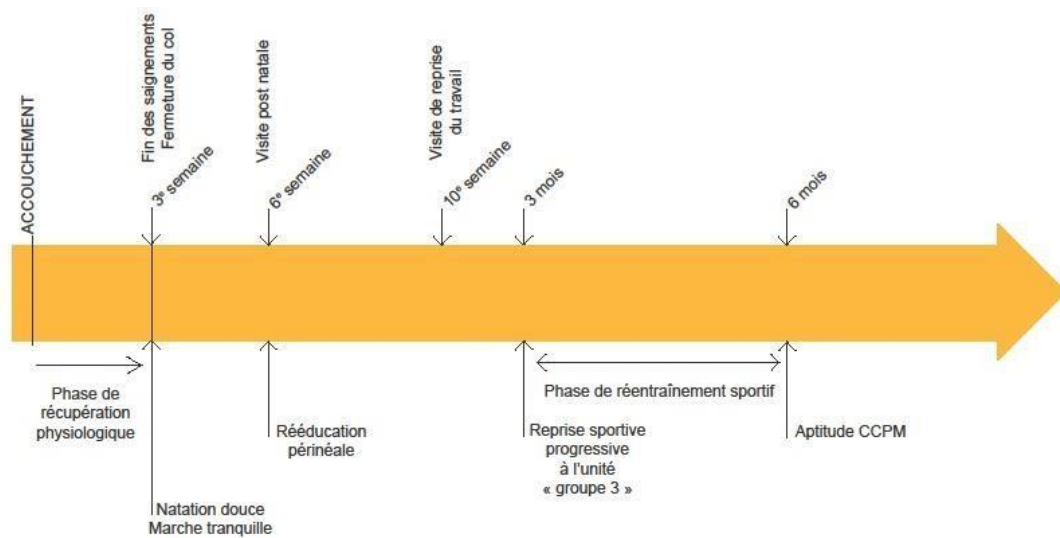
ACCOUCHEMENT

Fin des saignements
Fermeture du col

$3^e$ semaine

Visite post natale

$6^e$ semaine

Visite de reprise du travail

$10^e$ semaine

3 mois

6 mois

Phase de récupération physiologique

Natation douce
Marche tranquille

Rééducation périnéale

Phase de réentraînement sportif

Reprise sportive progressive à l'unité « groupe 3 »

Aptitude CCPM